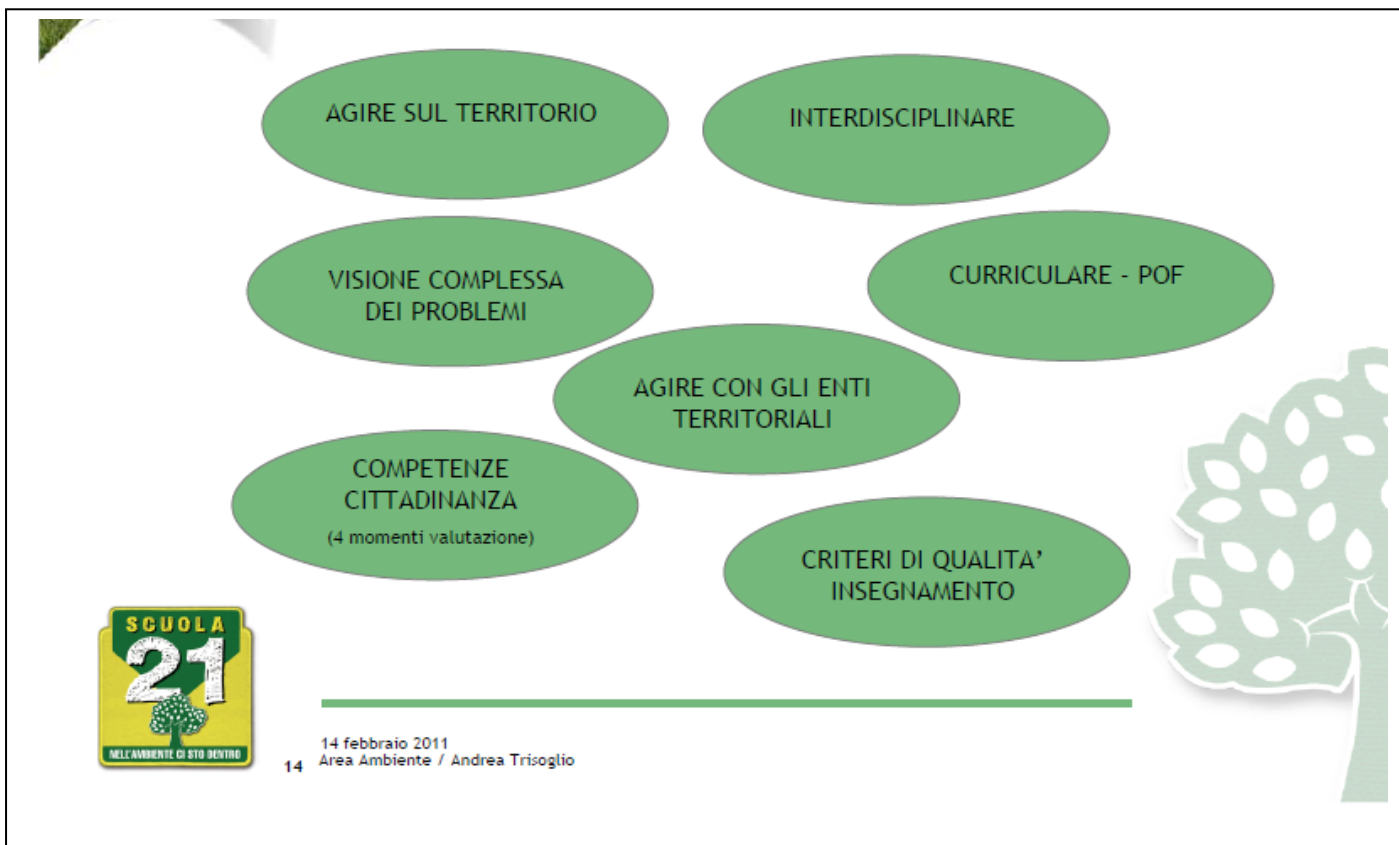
AGIRE SUL TERRITORIO

INTERDISCIPLINARE

VISIONE COMPLESSA DEI PROBLEMI

CURRICULARE - POF

AGIRE CON GLI ENTI TERRITORIALI

COMPETENZE CITTADINANZA
(4 momenti valutazione)

CRITERI DI QUALITA' INSEGNAMENTO

SCUOLA 21
NELL'AMBIENTE CI STO DENTRO

14 febbraio 2011
Area Ambiente / Andrea Trisoglio

14